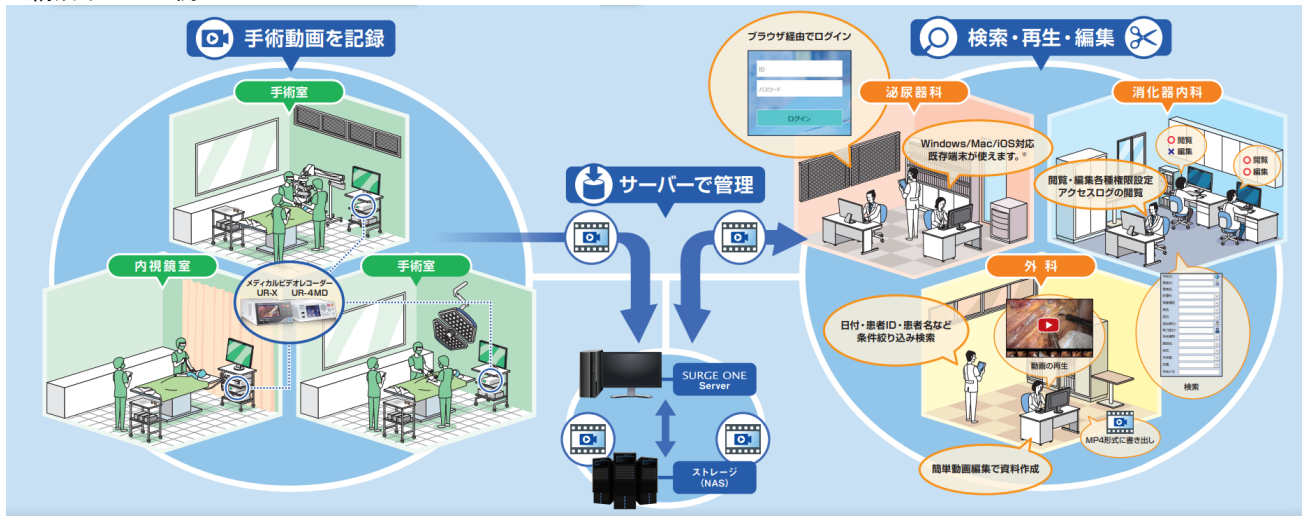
手術動画を記録

手術室

内視鏡室

手術室

メディカルビデオレコーダー
UR-X　UR-4MD

サーバーで管理

SURGE ONE Server

ストレージ (NAS)

検索・再生・編集

ブラウザ経由でログイン

ID

パスワード

ログイン

泌尿器科

Windows/Mac/iOS対応 既存端末が使えます。※

消化器内科

○ 閲覧
× 編集

○ 閲覧
○ 編集

閲覧・編集各種権限設定 アクセスログの閲覧

外科

日付・患者ID・患者名など 条件絞り込み検索

動画の再生

検索

MP4形式に書き出し

簡単動画編集で資料作成